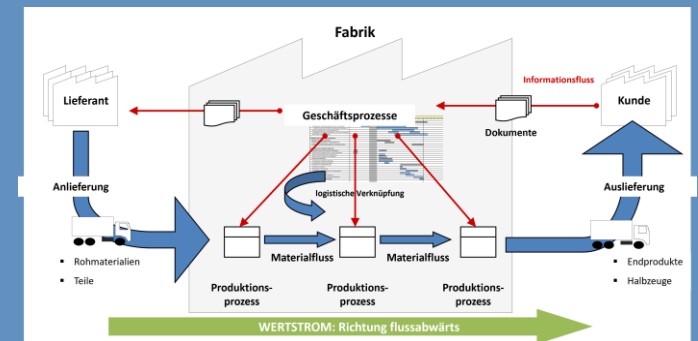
Fabrik

Informationsfluss

Lieferant

Kunde

Geschäftsprozesse

Dokumente

Anlieferung

Auslieferung

logistische Verknüpfung

▪ Rohmaterialien
▪ Teile

Materialfluss

Materialfluss

▪ Endprodukte
▪ Halbzeuge

Produktionsprozess

Produktionsprozess

Produktionsprozess

WERTSTROM: Richtung flussabwärts